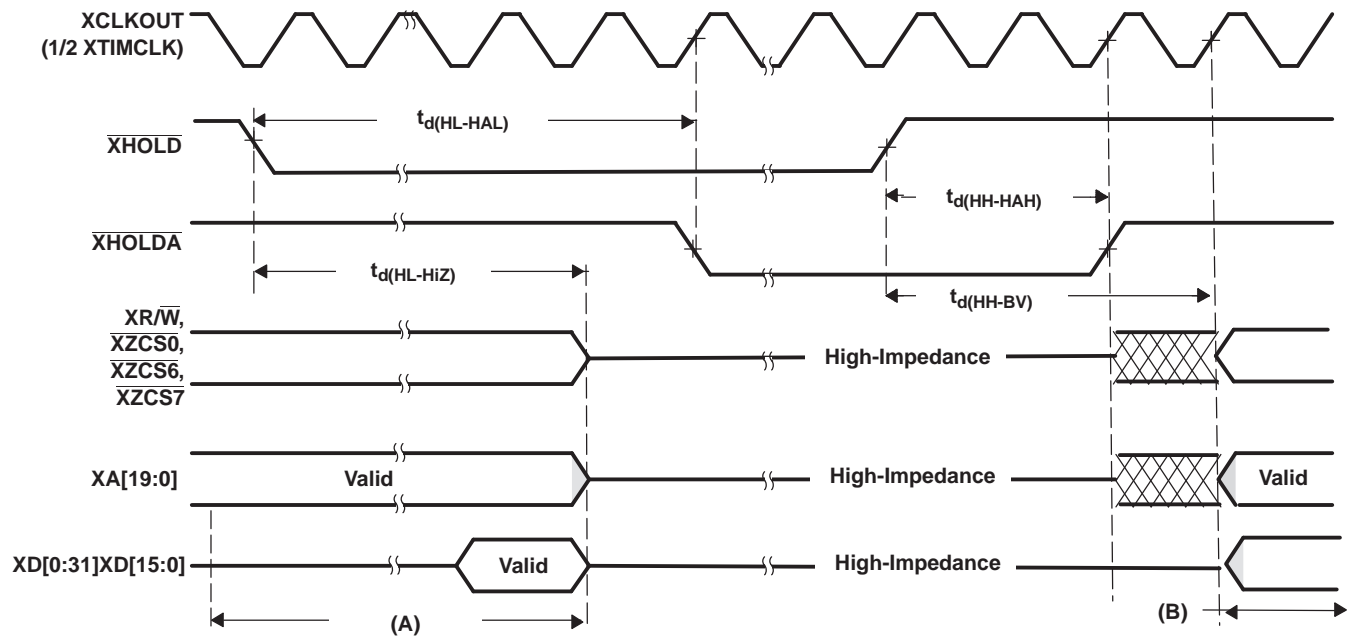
XCLKOUT (1/2 XTIMCLK)

$t_{d(HL-HAL)}$

$\overline{XHOLD}$

$t_{d(HH-HAH)}$

$\overline{XHOLDA}$

$t_{d(HL-HiZ)}$

$t_{d(HH-BV)}$

XR/$\overline{W}$, $\overline{XZCS0}$, $\overline{XZCS6}$, $\overline{XZCS7}$

High-Impedance

XA[19:0]

Valid

High-Impedance

Valid

XD[0:31]XD[15:0]

Valid

High-Impedance

(A)

(B)